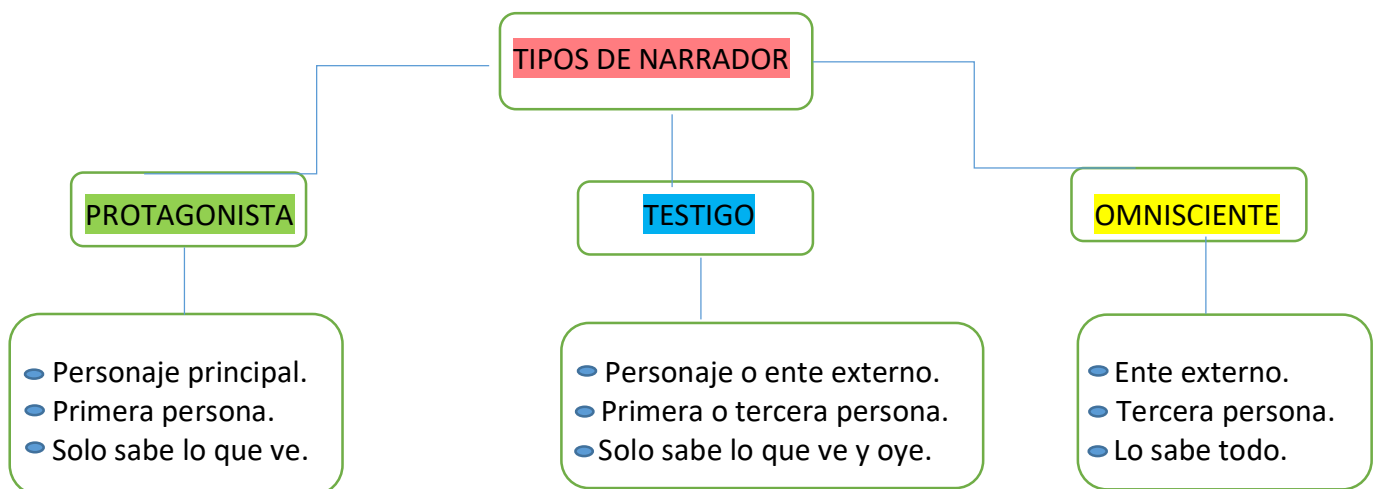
TIPOS DE NARRADOR

PROTAGONISTA

- Personaje principal.
- Primera persona.
- Solo sabe lo que ve.

TESTIGO

- Personaje o ente externo.
- Primera o tercera persona.
- Solo sabe lo que ve y oye.

OMNISCIENTE

- Ente externo.
- Tercera persona.
- Lo sabe todo.